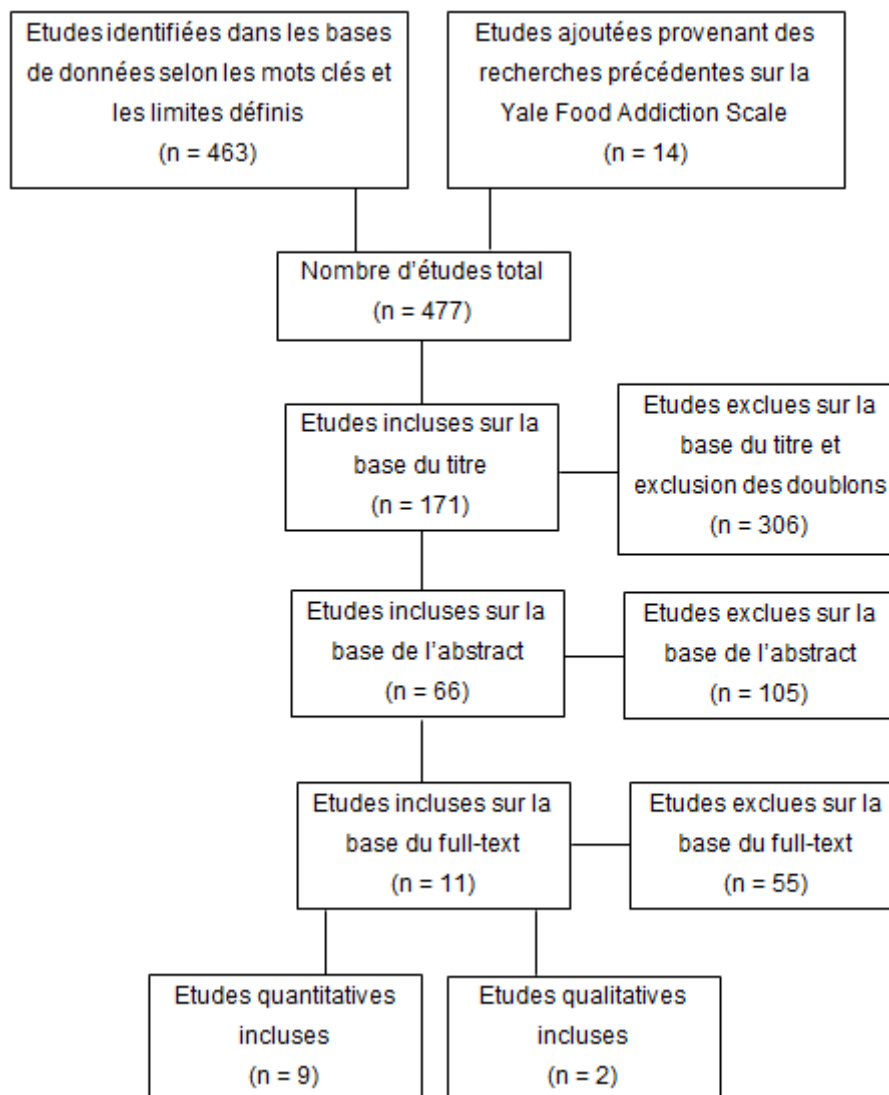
Etudes identifiées dans les bases de données selon les mots clés et les limites définis
(n = 463)

Etudes ajoutées provenant des recherches précédentes sur la Yale Food Addiction Scale
(n = 14)

Nombre d'études total
(n = 477)

Etudes incluses sur la base du titre
(n = 171)

Etudes exclues sur la base du titre et exclusion des doublons
(n = 306)

Etudes incluses sur la base de l'abstract
(n = 66)

Etudes exclues sur la base de l'abstract
(n = 105)

Etudes incluses sur la base du full-text
(n = 11)

Etudes exclues sur la base du full-text
(n = 55)

Etudes quantitatives incluses
(n = 9)

Etudes qualitatives incluses
(n = 2)